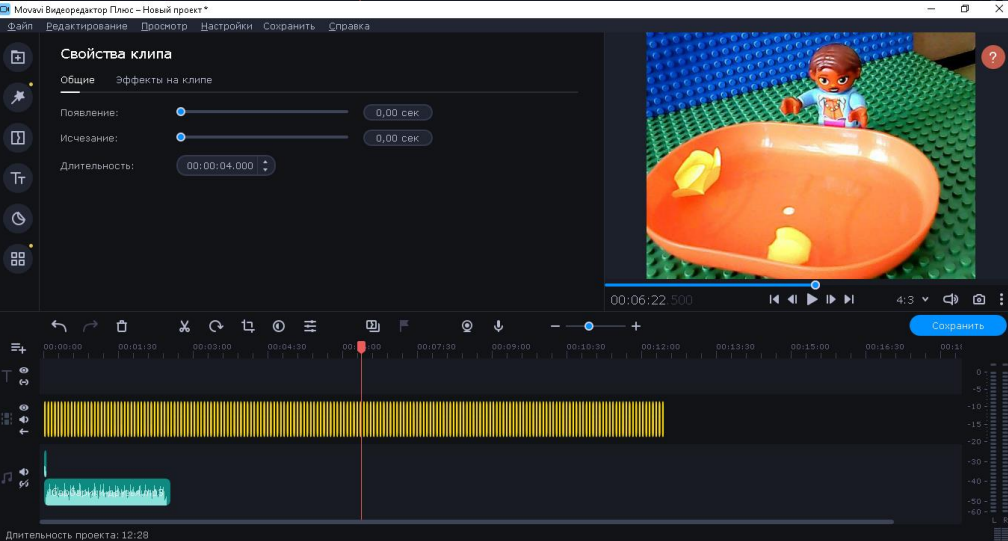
Movavi Видеоредактор Плюс – Новый проект *

Файл Редактирование Просмотр Настройки Сохранить Справка

Свойства клипа

Общие Эффекты на клипе

Появление: 0,00 сек

Исчезание: 0,00 сек

Длительность: 00:00:04.000

?

00:06:22.500

4:3

Сохранить

00:00:00 00:01:30 00:03:00 00:04:30 00:06:00 00:07:30 00:09:00 00:10:30 00:12:00 00:13:30 00:15:00 00:16:30

0
-5
-10
-15
-20
-25
-30
-35
-40
-45
-50
-55
-60

L R

Длительность проекта: 12:28